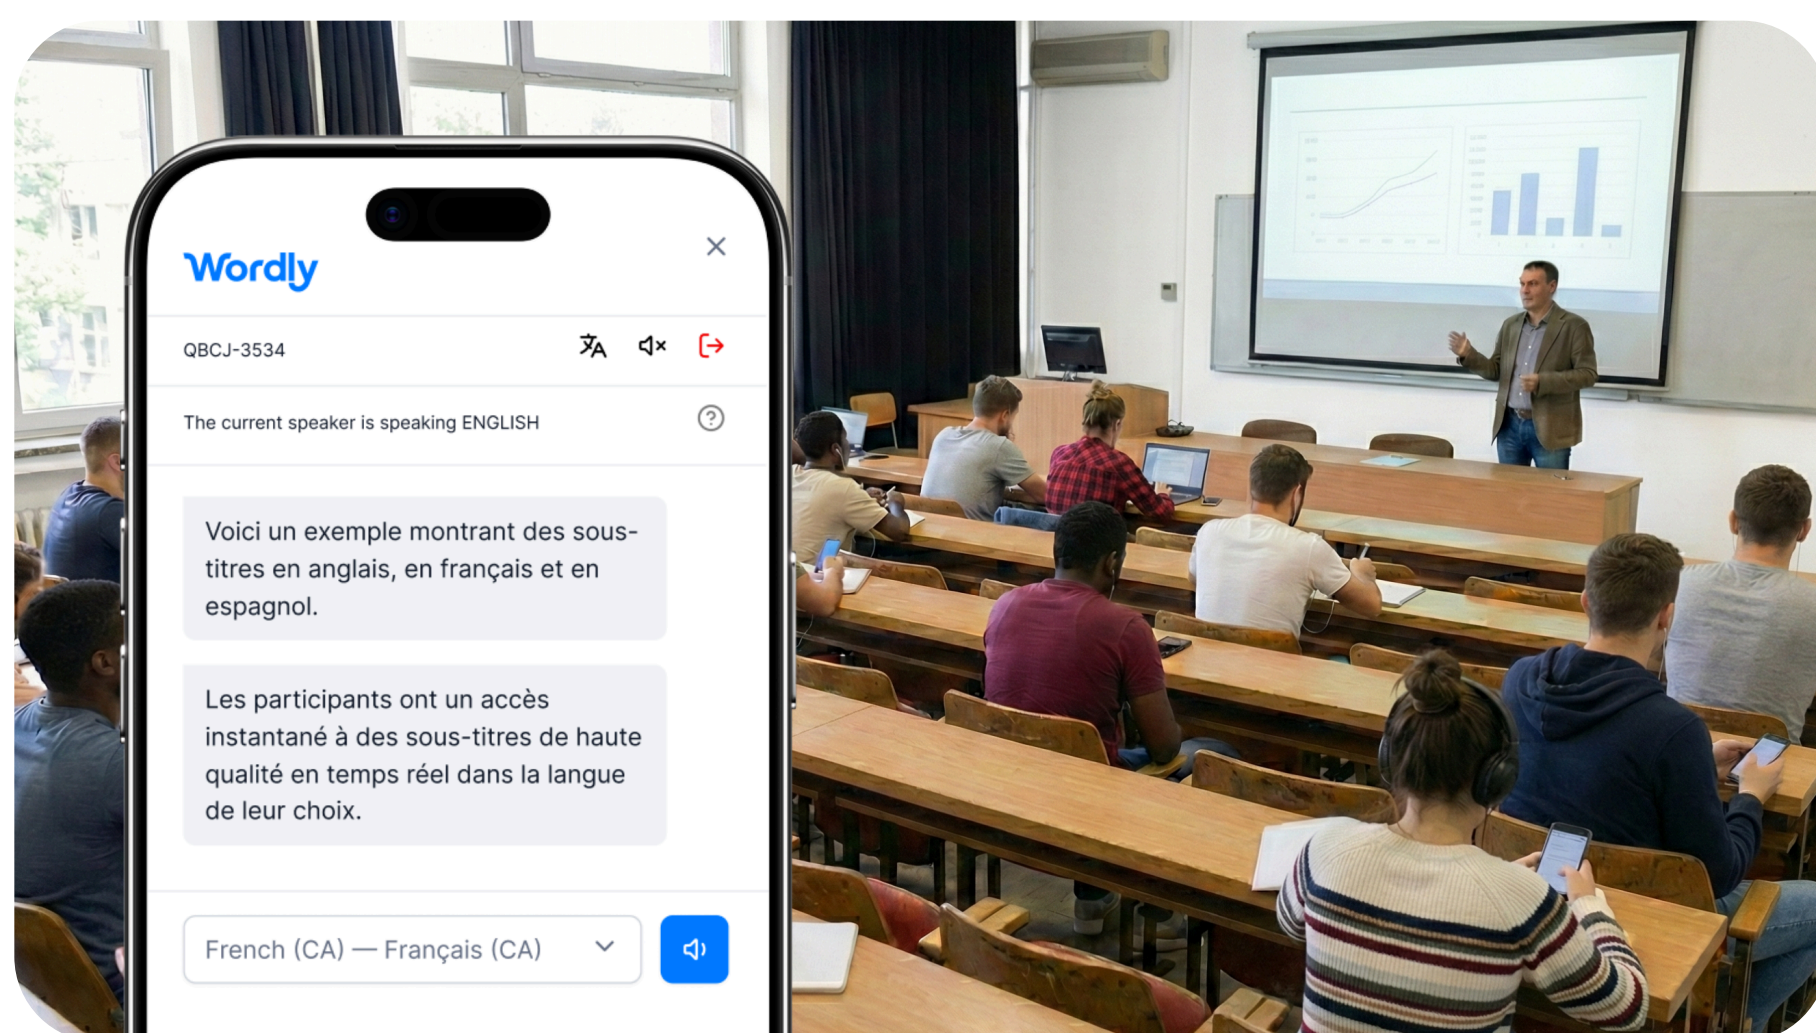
Wordly

QBCJ-3534

The current speaker is speaking ENGLISH

Voici un exemple montrant des sous-titres en anglais, en français et en espagnol.

Les participants ont un accès instantané à des sous-titres de haute qualité en temps réel dans la langue de leur choix.

French (CA) — Français (CA)